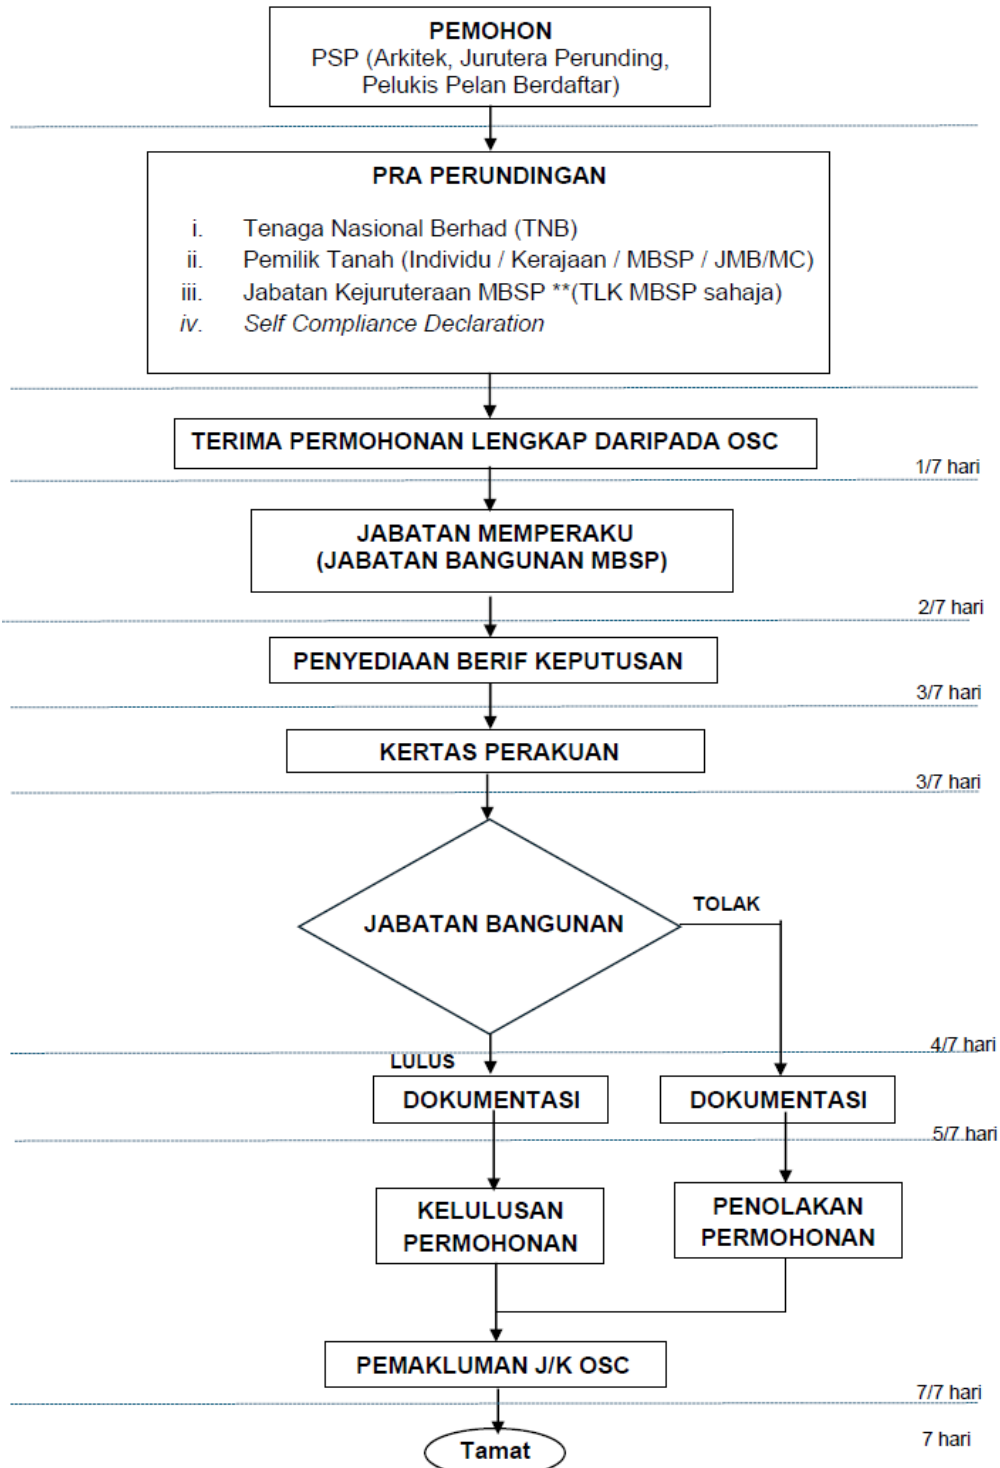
PEMOHON
PSP (Arkitek, Jurutera Perunding, Pelukis Pelan Berdaftar)

PRA PERUNDINGAN

i. Tenaga Nasional Berhad (TNB)
ii. Pemilik Tanah (Individu / Kerajaan / MBSP / JMB/MC)
iii. Jabatan Kejuruteraan MBSP **(TLK MBSP sahaja)
iv. Self Compliance Declaration

TERIMA PERMOHONAN LENGKAP DARIPADA OSC

1/7 hari

JABATAN MEMPERAKU
(JABATAN BANGUNAN MBSP)

2/7 hari

PENYEDIAAN BERIF KEPUTUSAN

3/7 hari

KERTAS PERAKUAN

3/7 hari

JABATAN BANGUNAN

TOLAK

4/7 hari

LULUS

DOKUMENTASI

DOKUMENTASI

5/7 hari

KELULUSAN PERMOHONAN

PENOLAKAN PERMOHONAN

PEMAKLUMAN J/K OSC

7/7 hari

Tamat

7 hari